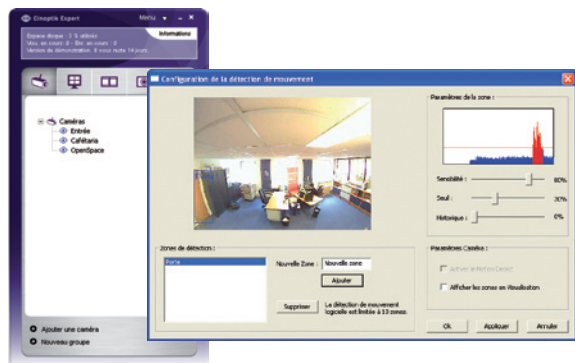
Cinaptik Expert
Menu ▾ – ×
Informations
Espace disque : 1 % utilisés
Visu. en cours : 0 - Enr. en cours : 0
Version de démonstration. Il vous reste 14 jours.

Caméras
Entrée
Cafétaria
OpenSpace

Ajouter une caméra
Nouveau groupe

Configuration de la détection de mouvement

Paramètres de la zone :
Sensibilité : 80%
Seuil : 30%
Historique : 0%

Zones de détection :
Porte
Nouvelle Zone : Nouvelle zone
Ajouter
Supprimer
La détection de mouvement logicielle est limitée à 13 zones.

Paramètres Caméra :
Activer a.MotionDetect
Afficher les zones en Visualisation

Ok
Appliquer
Annuler